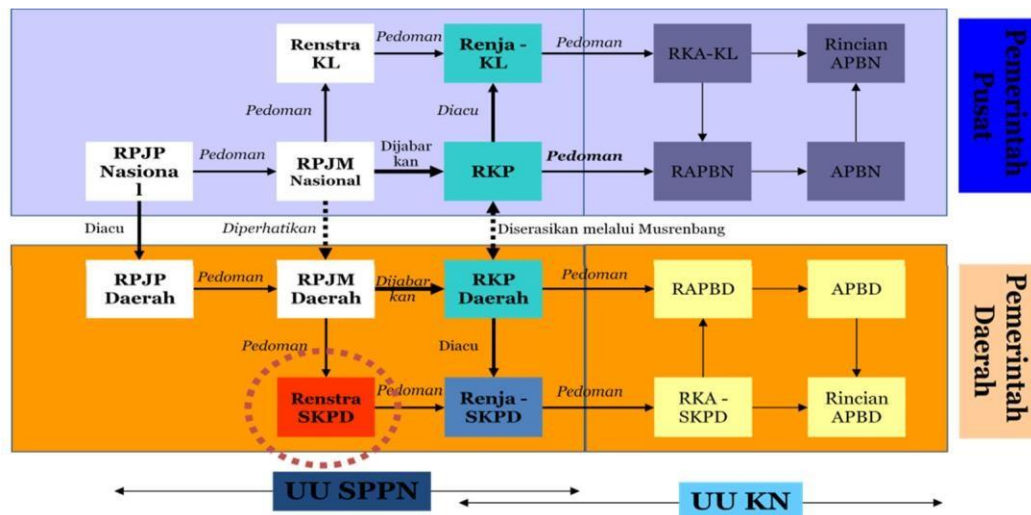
Pemerintah Pusat

Renstra KL

Pedoman

Renja - KL

Pedoman

RKA-KL

Rincian APBN

Pedoman

Diacu

RPJP Nasional

Pedoman

RPJM Nasional

Dijabarkan

RKP

Pedoman

RAPBN

APBN

Diacu

Diperhatikan

Diserasikan melalui Musrenbang

Pemerintah Daerah

RPJP Daerah

Pedoman

RPJM Daerah

Dijabarkan

RKP Daerah

Pedoman

RAPBD

APBD

Pedoman

Diacu

Renstra SKPD

Pedoman

Renja - SKPD

Pedoman

RKA - SKPD

Rincian APBD

UU SPPN

UU KN